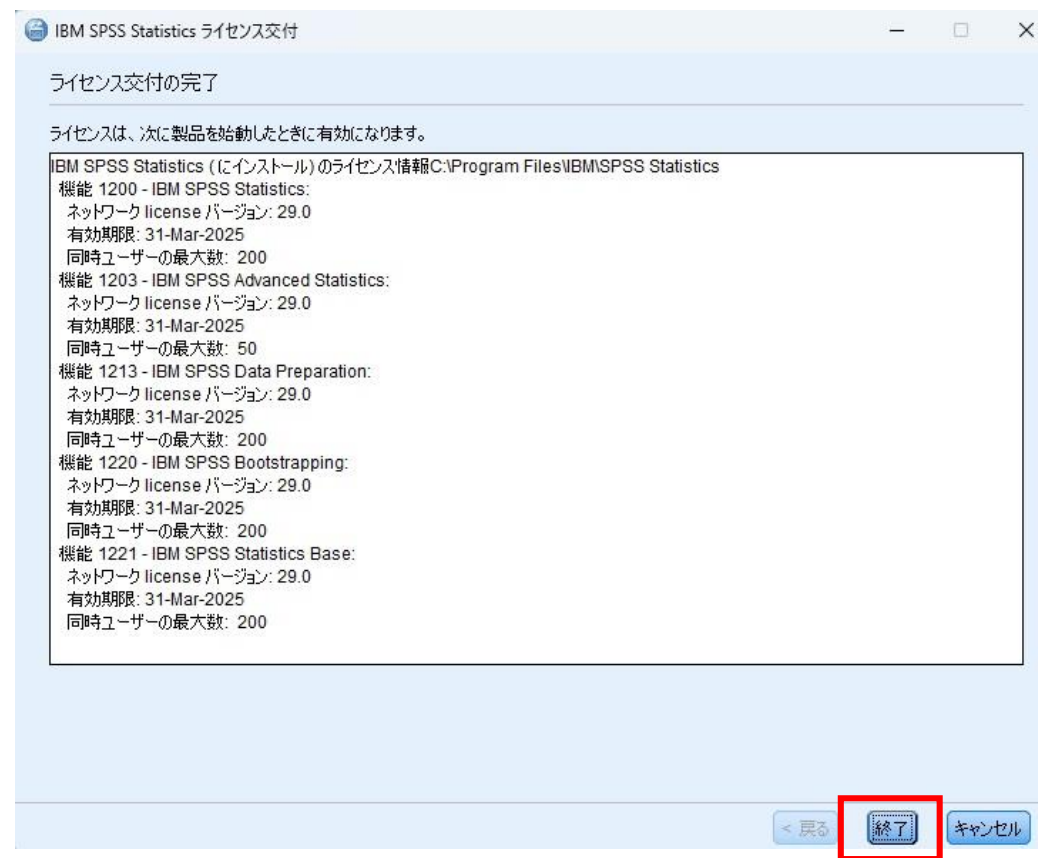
IBM SPSS Statistics ライセンス交付

ライセンス交付の完了

ライセンスは、次に製品を始動したときに有効になります。

IBM SPSS Statistics ( にインストール) のライセンス情報C:\Program Files\IBM\SPSS Statistics
機能 1200 - IBM SPSS Statistics:
ネットワーク license バージョン: 29.0
有効期限: 31-Mar-2025
同時ユーザーの最大数: 200
機能 1203 - IBM SPSS Advanced Statistics:
ネットワーク license バージョン: 29.0
有効期限: 31-Mar-2025
同時ユーザーの最大数: 50
機能 1213 - IBM SPSS Data Preparation:
ネットワーク license バージョン: 29.0
有効期限: 31-Mar-2025
同時ユーザーの最大数: 200
機能 1220 - IBM SPSS Bootstrapping:
ネットワーク license バージョン: 29.0
有効期限: 31-Mar-2025
同時ユーザーの最大数: 200
機能 1221 - IBM SPSS Statistics Base:
ネットワーク license バージョン: 29.0
有効期限: 31-Mar-2025
同時ユーザーの最大数: 200

< 戻る 終了 キャンセル